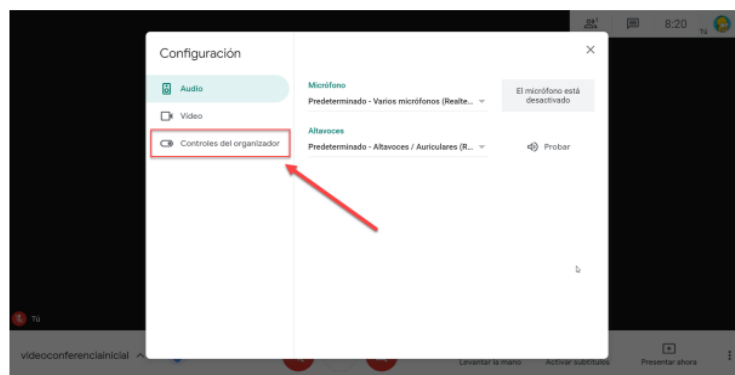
8:20

Tú

Configuración

×

Audio

Video

Controles del organizador

Micrófono

Predeterminado - Varios micrófonos (Realte...

El micrófono está desactivado

Altavoces

Predeterminado - Altavoces / Auriculares (R...

Probar

Tú

videoconferenciainicial

Levantar la mano

Activar subtítulos

Presentar ahora